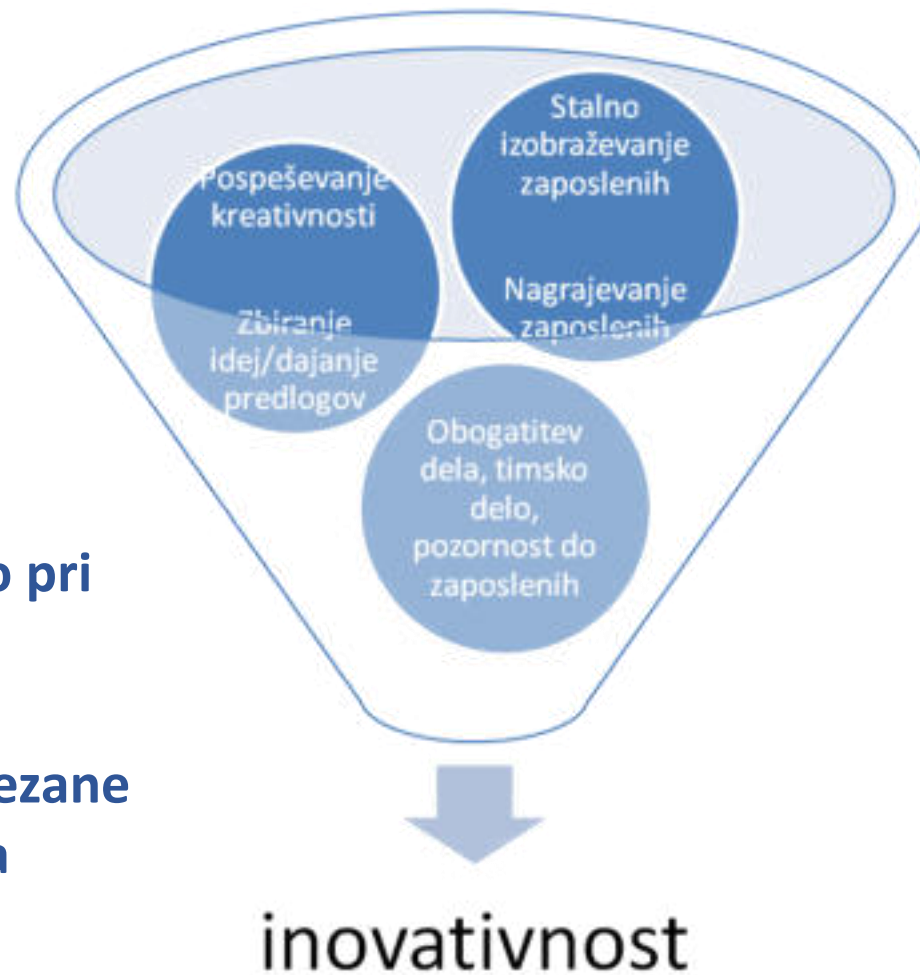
Pospeševanje kreativnosti

Zbiranje idej/dajanje predlogov

Stalno izobraževanje zaposlenih

Nagrajevanje zaposlenih

Obogatitev dela, timsko delo, pozornost do zaposlenih

o pri

ezane
n

inovativnost